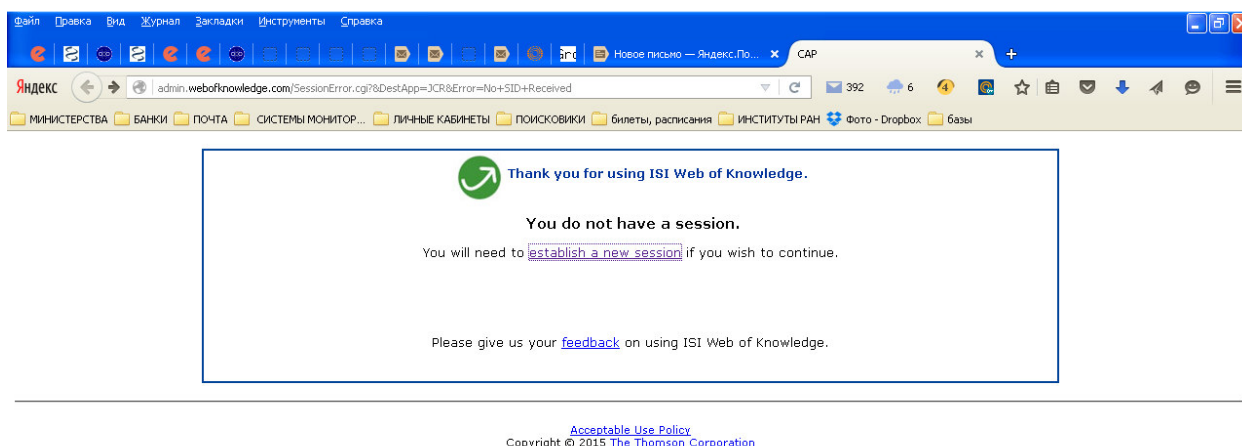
Файл Правка Вид Журнал Закладки Инструменты Справка

Новое письмо — Яндекс.По... CAP

Яндекс admin.webofknowledge.com/SessionError.cgi?&DestApp=JCR&Error=No+SID+Received

392 6

МИНИСТЕРСТВА БАНКИ ПОЧТА СИСТЕМЫ МОНИТОР... ЛИЧНЫЕ КАБИНЕТЫ ПОИСКОВИКИ билеты, расписания ИНСТИТУТЫ РАН Фото - Dropbox базы

Thank you for using ISI Web of Knowledge.

You do not have a session.

You will need to establish a new session if you wish to continue.

Please give us your feedback on using ISI Web of Knowledge.

Acceptable Use Policy
Copyright © 2015 The Thomson Corporation